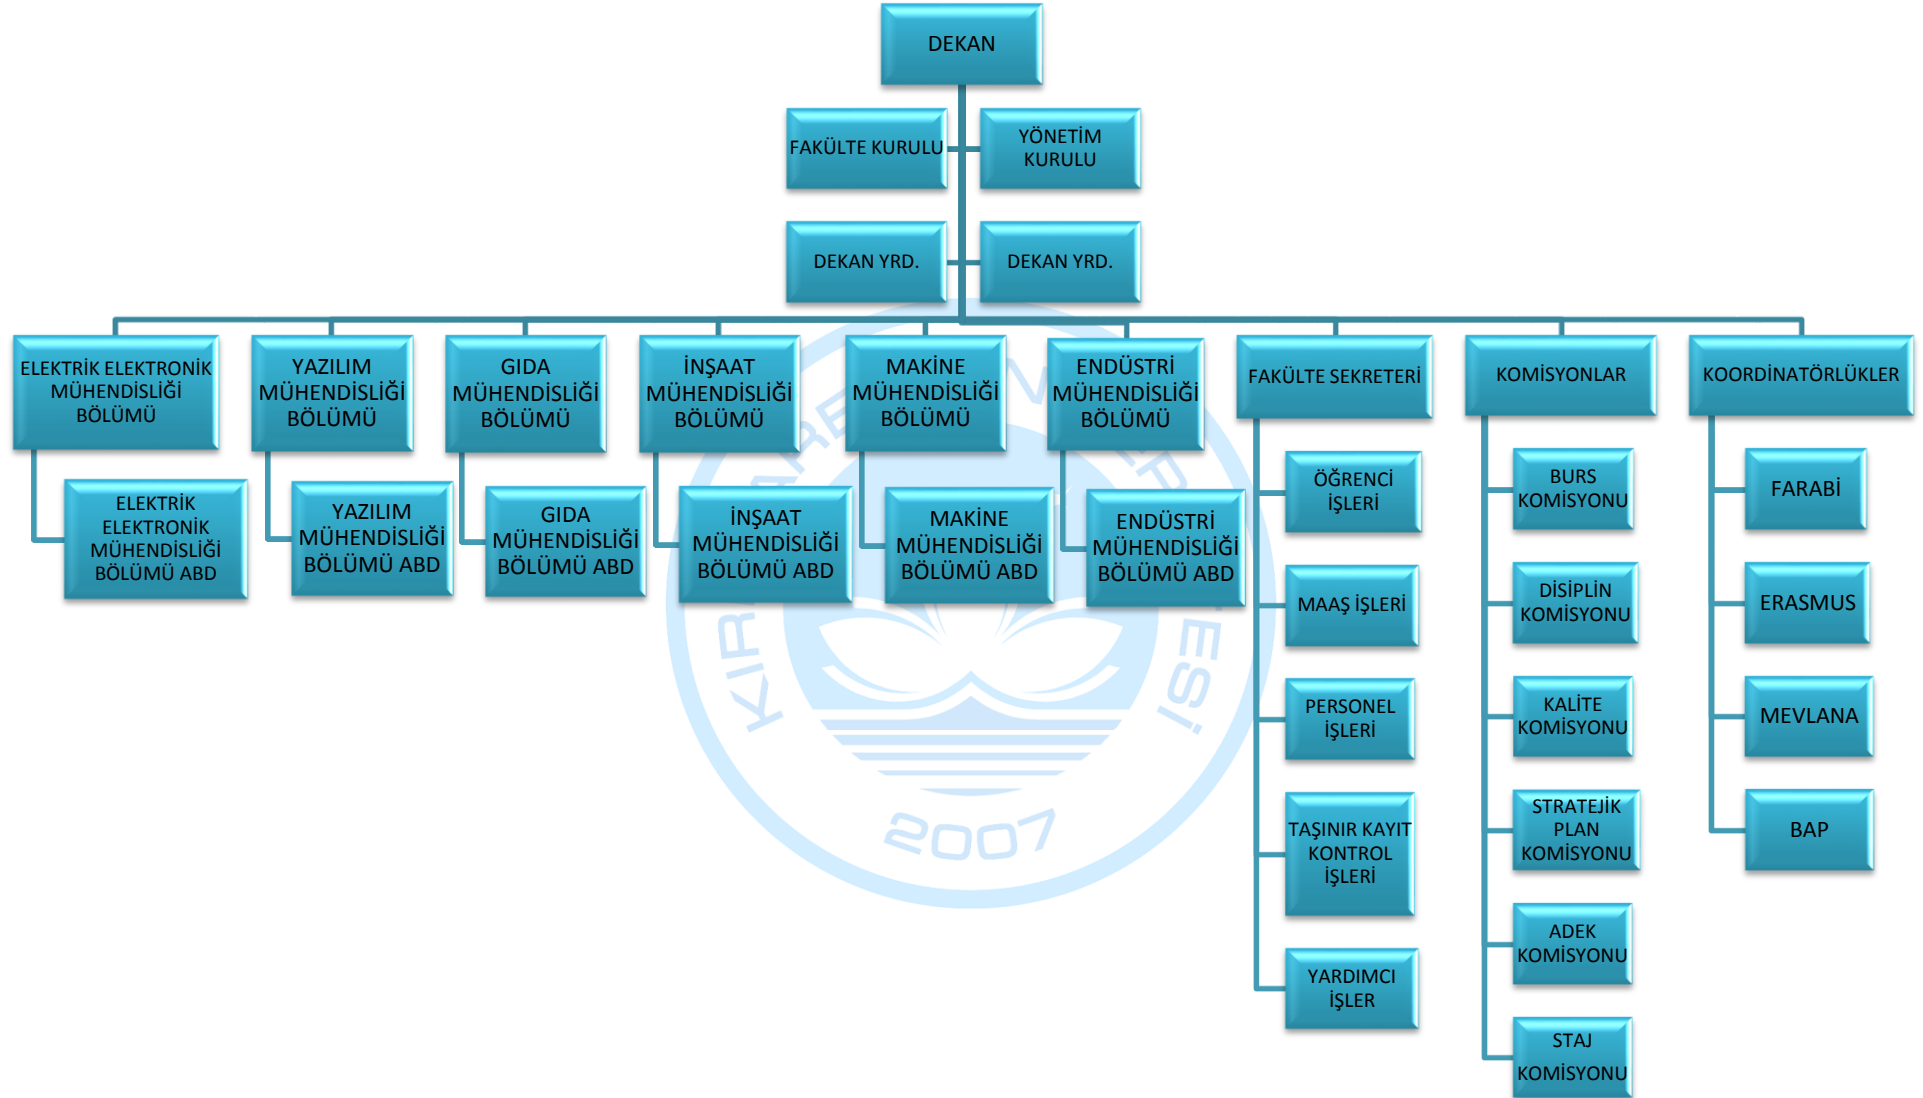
DEKAN

FAKÜLTE KURULU

YÖNETİM KURULU

DEKAN YRD.

DEKAN YRD.

ELEKTRİK ELEKTRONİK MÜHENDİSLİĞİ BÖLÜMÜ

ELEKTRİK ELEKTRONİK MÜHENDİSLİĞİ BÖLÜMÜ ABD

YAZILIM MÜHENDİSLİĞİ BÖLÜMÜ

YAZILIM MÜHENDİSLİĞİ BÖLÜMÜ ABD

GIDA MÜHENDİSLİĞİ BÖLÜMÜ

GIDA MÜHENDİSLİĞİ BÖLÜMÜ ABD

İNŞAAT MÜHENDİSLİĞİ BÖLÜMÜ

İNŞAAT MÜHENDİSLİĞİ BÖLÜMÜ ABD

MAKİNE MÜHENDİSLİĞİ BÖLÜMÜ

MAKİNE MÜHENDİSLİĞİ BÖLÜMÜ ABD

ENDÜSTRİ MÜHENDİSLİĞİ BÖLÜMÜ

ENDÜSTRİ MÜHENDİSLİĞİ BÖLÜMÜ ABD

FAKÜLTE SEKRETERİ

ÖĞRENCİ İŞLERİ

MAAŞ İŞLERİ

PERSONEL İŞLERİ

TAŞINIR KAYIT KONTROL İŞLERİ

YARDIMCI İŞLER

KOMİSYONLAR

BURS KOMİSYONU

DİSİPLİN KOMİSYONU

KALİTE KOMİSYONU

STRATEJİK PLAN KOMİSYONU

ADEK KOMİSYONU

STAJ KOMİSYONU

KOORDİNATÖRLÜKLER

FARABİ

ERASMUS

MEVLANA

BAP

2007